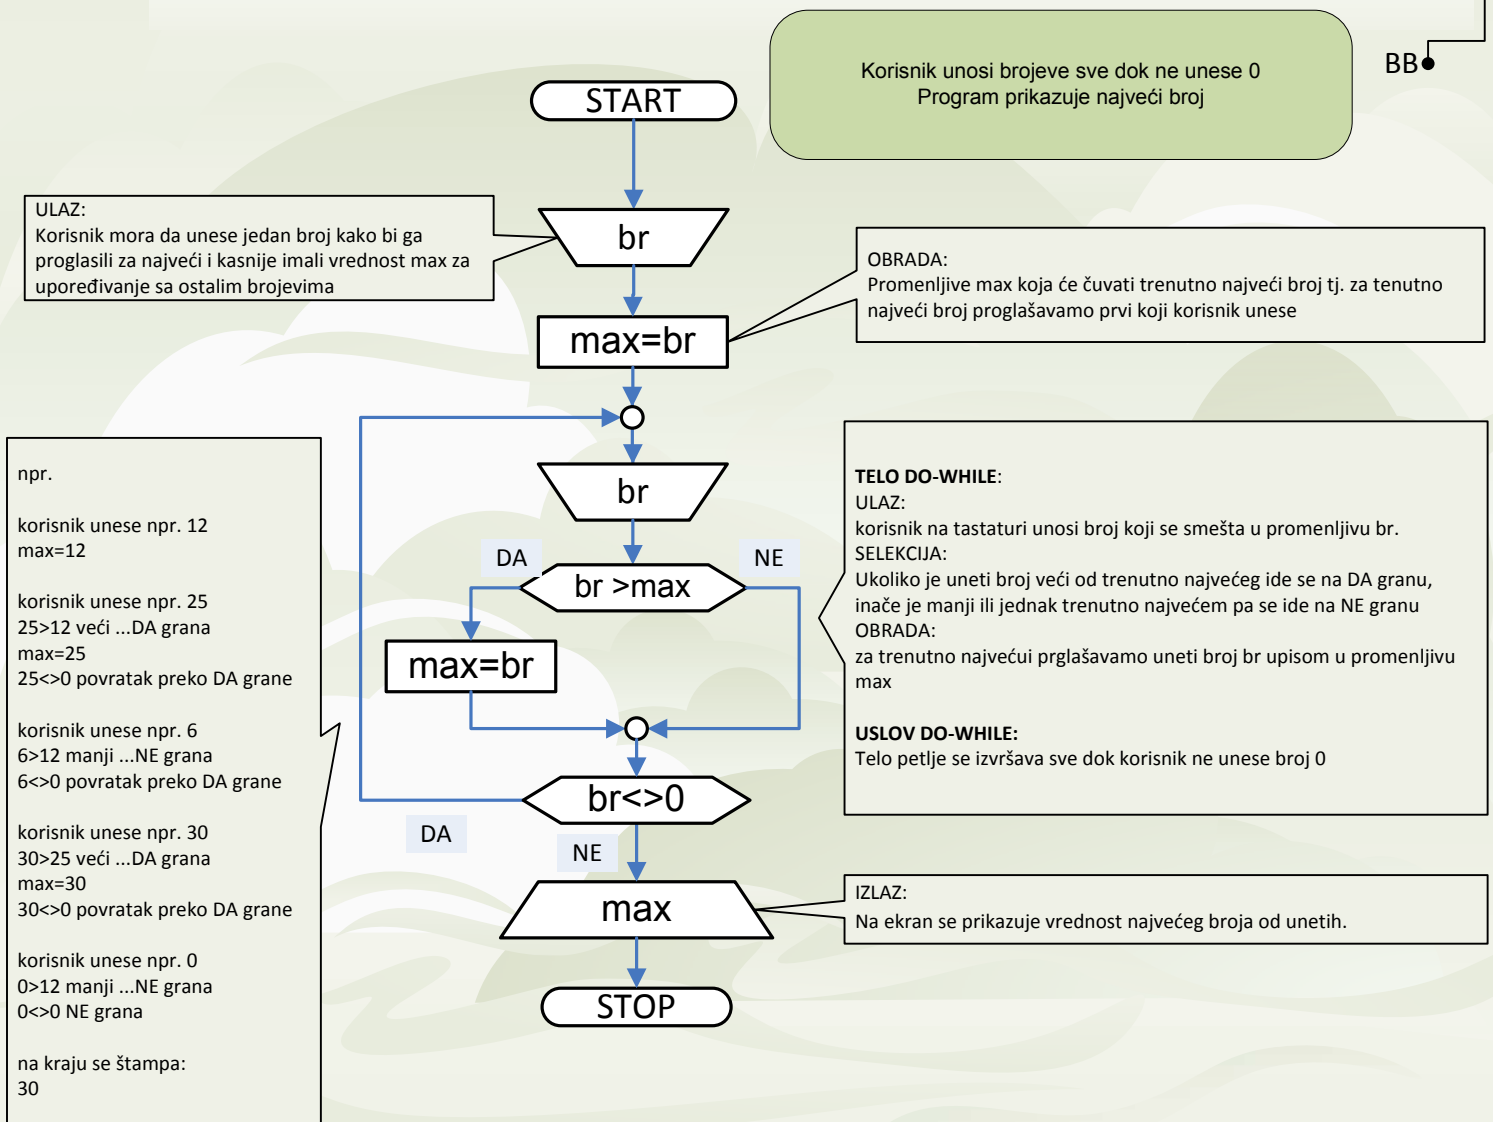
Korisnik unosi brojeve sve dok ne unese 0
Program prikazuje najveći broj

BB

START

ULAZ:
Korisnik mora da unese jedan broj kako bi ga proglasili za najveći i kasnije imali vrednost max za upoređivanje sa ostalim brojevima

br

max=br

OBRADA:
Promenljive max koja će čuvati trenutno najveći broj tj. za tenutno najveći broj proglašavamo prvi koji korisnik unese

npr.

korisnik unese npr. 12
max=12

korisnik unese npr. 25
25>12 veći ...DA grana
max=25
25<>0 povratak preko DA grane

korisnik unese npr. 6
6>12 manji ...NE grana
6<>0 povratak preko DA grane

korisnik unese npr. 30
30>25 veći ...DA grana
max=30
30<>0 povratak preko DA grane

korisnik unese npr. 0
0>12 manji ...NE grana
0<>0 NE grana

na kraju se štampa:
30

br

DA

br >max

NE

max=br

br<>0

DA

NE

max

STOP

TELO DO-WHILE:
ULAZ:
korisnik na tastaturi unosi broj koji se smešta u promenljivu br.
SELEKCIJA:
Ukoliko je uneti broj veći od trenutno najvećeg ide se na DA granu, inače je manji ili jednak trenutno najvećem pa se ide na NE granu
OBRADA:
za trenutno najvećui prglašavamo uneti broj br upisom u promenljivu max

USLOV DO-WHILE:
Telo petlje se izvršava sve dok korisnik ne unese broj 0

IZLAZ:
Na ekran se prikazuje vrednost najvećeg broja od unetih.